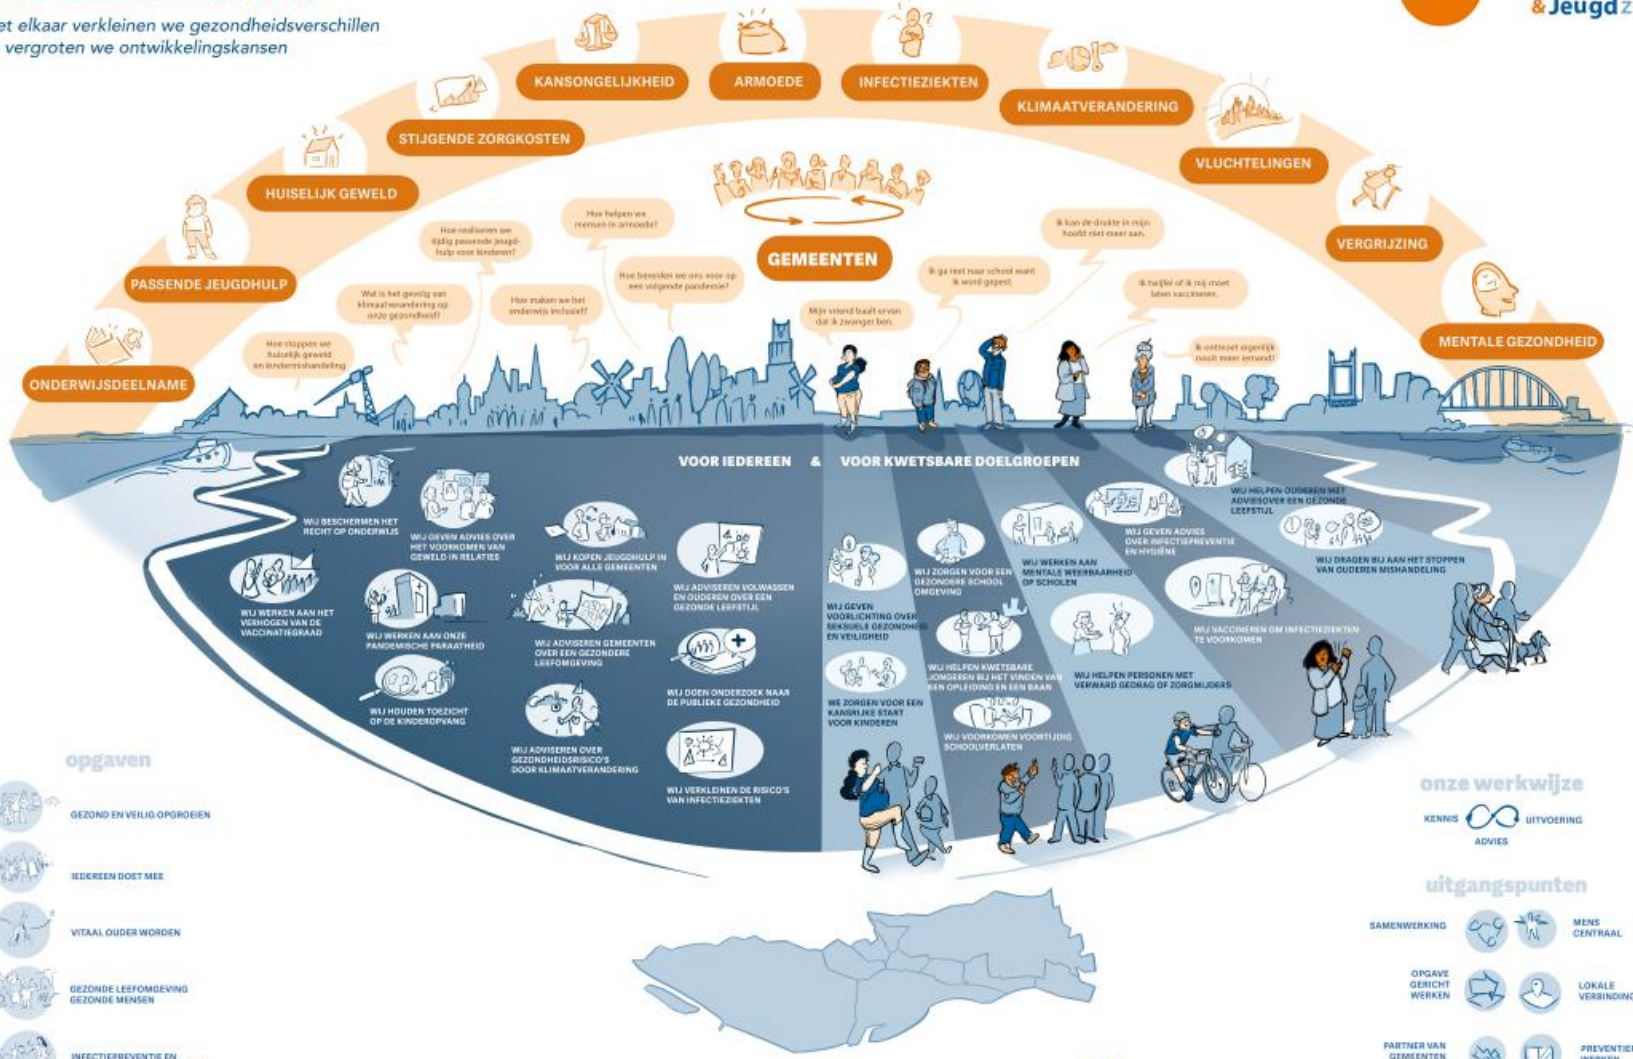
et elkaar verkleinen we gezondheidsverschillen
vergroten we ontwikkelingskansen

&Jeugd

KANSONGELIJKHEID
ARMOEDE
INFECTIEZIEKTEN
KLIMAATVERANDERING
STIJGENDE ZORGKOSTEN
VLUCHTELINGEN
HUISELIJK GEWELD
VERGRIJZING
PASSENDE JEUGDHULP
MENTALE GEZONDHEID
ONDERWIJSDEELNAME

GEMEENTEN

Hoe helpen we mensen in armoede?
Hoe realiseren we tijdig passende jeugdhulp voor kinderen?
Wat is het gevolg van klimaatverandering op onze gezondheid?
Hoe maken we het onderwijs inclusief?
Hoe bereiden we ons voor op een volgende pandemie?
Hoe stoppen we huiselijk geweld en kindermishandeling
Mijn vriend baalt ervan dat ik zwanger ben.
Ik ga niet naar school want ik word gepest.
Ik kan de drukte in mijn hoofd niet meer aan.
Ik twijfel of ik mij moet laten vaccineren.
Ik ontmoet eigenlijk nooit meer iemand!

VOOR IEDEREEN & VOOR KWETSBARE DOELGROEPEN

WIJ BESCHERMEN HET RECHT OP ONDERWIJS
WIJ GEVEN ADVIES OVER HET VOORKOMEN VAN GEWELD IN RELATIES
WIJ KOPEN JEUGDHULP IN VOOR ALLE GEMEENTEN
WIJ ADVISEREN VOLWASSEN EN OUDEREN OVER EEN GEZONDE LEEFSTIJL
WIJ WERKEN AAN HET VERHOGEN VAN DE VACCINATIEGRAAD
WIJ WERKEN AAN ONZE PANDEMISCHE PARAATHEID
WIJ ADVISEREN GEMEENTEN OVER EEN GEZONDERE LEEFOMGEVING
WIJ DOEN ONDERZOEK NAAR DE PUBLIEKE GEZONDHEID
WIJ HOUDEN TOEZICHT OP DE KINDEROPVANG
WIJ ADVISEREN OVER GEZONDHEIDSRISICO'S DOOR KLIMAATVERANDERING
WIJ VERKLEINEN DE RISICO'S VAN INFECTIEZIEKTEN
WIJ GEVEN VOORLICHTING OVER SEKSUELE GEZONDHEID EN VEILIGHEID
WIJ ZORGEN VOOR EEN GEZONDERE SCHOOL OMGEVING
WIJ WERKEN AAN MENTALE WEERBAARHEID OP SCHOLEN
WIJ GEVEN ADVIES OVER INFECTIEPREVENTIE EN HYGIËNE
WIJ HELPEN OUDEREN MET ADVIES OVER EEN GEZONDE LEEFSTIJL
WIJ DRAGEN BIJ AAN HET STOPPEN VAN OUDEREN MISHANDELING
WIJ VACCINEREN OM INFECTIEZIEKTEN TE VOORKOMEN
WE ZORGEN VOOR EEN KANSRIJKE START VOOR KINDEREN
WIJ HELPEN KWETSBARE JONGEREN BIJ HET VINDEN VAN EEN OPLEIDING EN EEN BAAN
WIJ HELPEN PERSONEN MET VERWARD GEDRAG OF ZORGMIJDERS
WIJ VOORKOMEN VOORTIJDIG SCHOOLVERLATEN

opgaven
GEZOND EN VEILIG OPGROEIEN
IEDEREEN DOET MEE
VITAAL OUDER WORDEN
GEZONDE LEEFOMGEVING GEZONDE MENSEN
INFECTIEPREVENTIE EN

onze werkwijze
KENNIS
UITVOERING
ADVIES

uitgangspunten
SAMENWERKING
MENS CENTRAAL
OPGAVE GERICHT WERKEN
LOKALE VERBINDING
PARTNER VAN GEMEENTEN
PREVENTIEF WERKEN